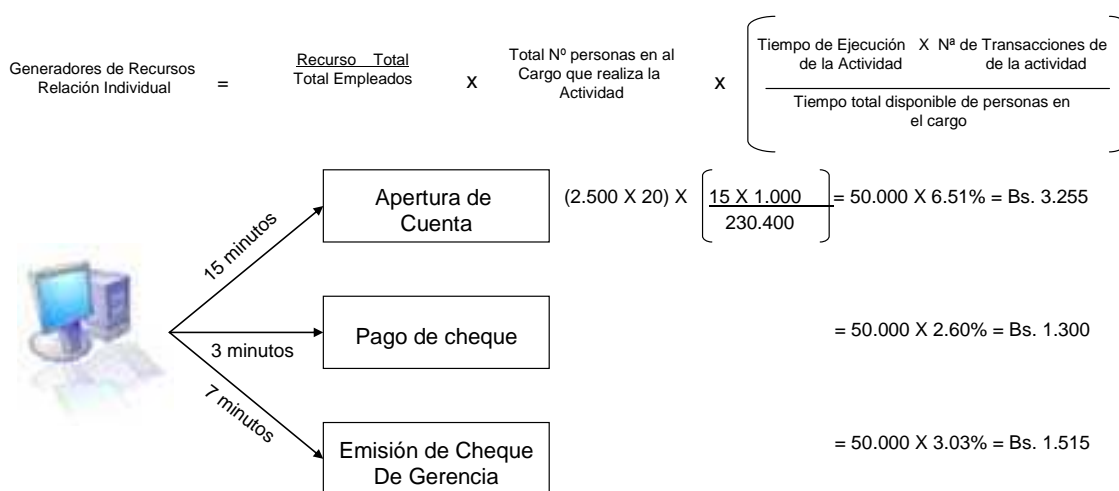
Generadores de Recursos Relación Individual = $\frac{\text{Recurso Total}}{\text{Total Empleados}}$ X Total Nº personas en al Cargo que realiza la Actividad X $\left( \frac{\text{Tiempo de Ejecución de la Actividad X Nª de Transacciones de de la actividad}}{\text{Tiempo total disponible de personas en el cargo}} \right)$

15 minutos

Apertura de Cuenta

$(2.500 \text{ X } 20) \text{ X } \left[ \frac{15 \text{ X } 1.000}{230.400} \right] = 50.000 \text{ X } 6.51\% = \text{Bs. } 3.255$

3 minutos

Pago de cheque

= 50.000 X 2.60% = Bs. 1.300

7 minutos

Emisión de Cheque De Gerencia

= 50.000 X 3.03% = Bs. 1.515